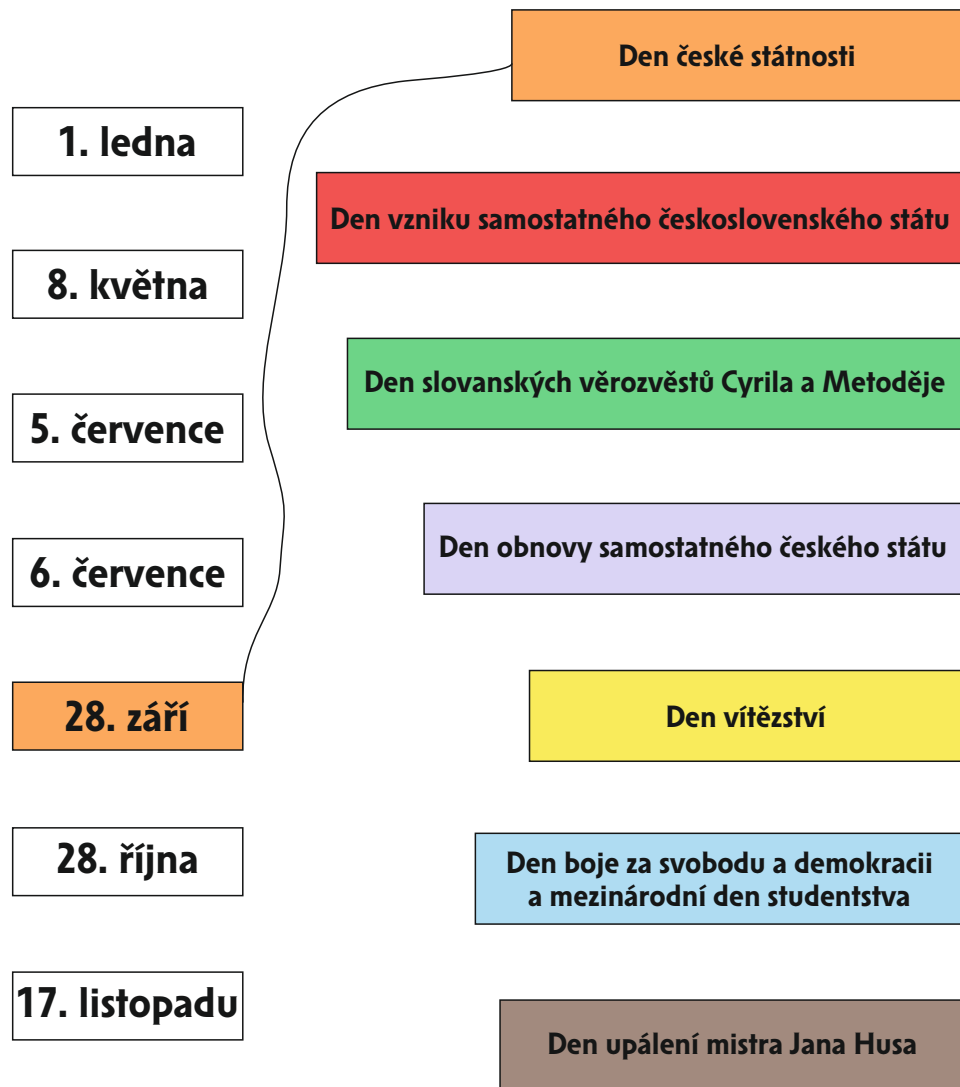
Den české státnosti

1. ledna

Den vzniku samostatného československého státu

8. května

Den slovanských věrozvěstů Cyrila a Metoděje

5. července

Den obnovy samostatného českého státu

6. července

28. září

Den vítězství

28. října

Den boje za svobodu a demokracii a mezinárodní den studentstva

17. listopadu

Den upálení mistra Jana Husa